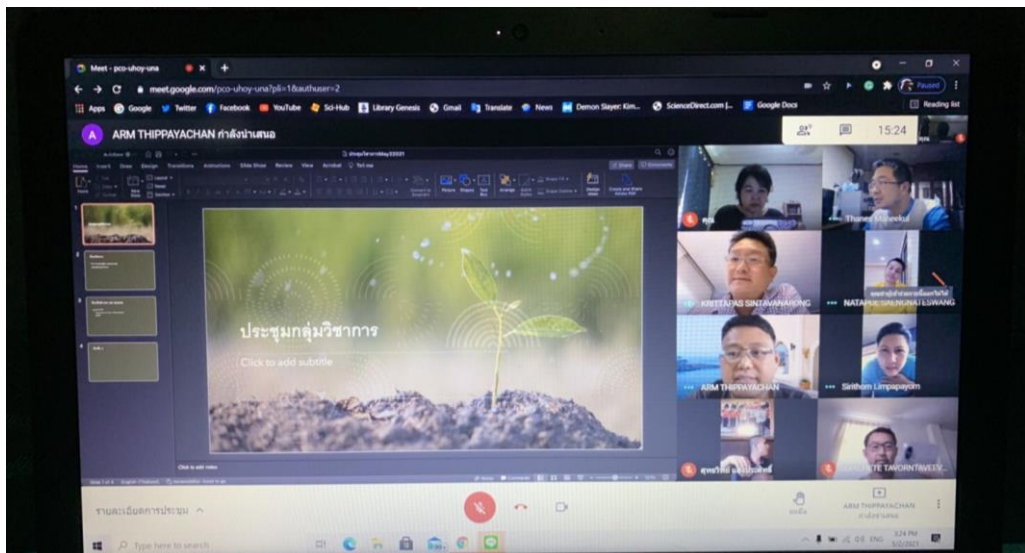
Meet - pco-uhoy-una

meet.google.com/pco-uhoy-una?pli=1&authuser=2

Paused

Apps Google Twitter Facebook YouTube Sci-Hub Library Genesis Gmail Translate News Demon Slayer: Kim... ScienceDirect.com |... Google Docs

Reading list

A ARM THIPPAYACHAN กำลังนำเสนอ

15:24

Home Insert Draw Design Transitions Animations Slide Show Review View Acrobat Tell me

Share Comments

ประชุมกลุ่มวิชาการ

Click to add subtitle

Click to add notes

Thanes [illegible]

KRITTAPAS SINTAVANARONG

NATAPOL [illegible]

ARM THIPPAYACHAN

Sirithorn Limpapayom

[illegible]

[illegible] TAVORNTAVEEV...

รายละเอียดการประชุม ^

ARM THIPPAYACHAN

Type here to search

ENG 3:24 PM